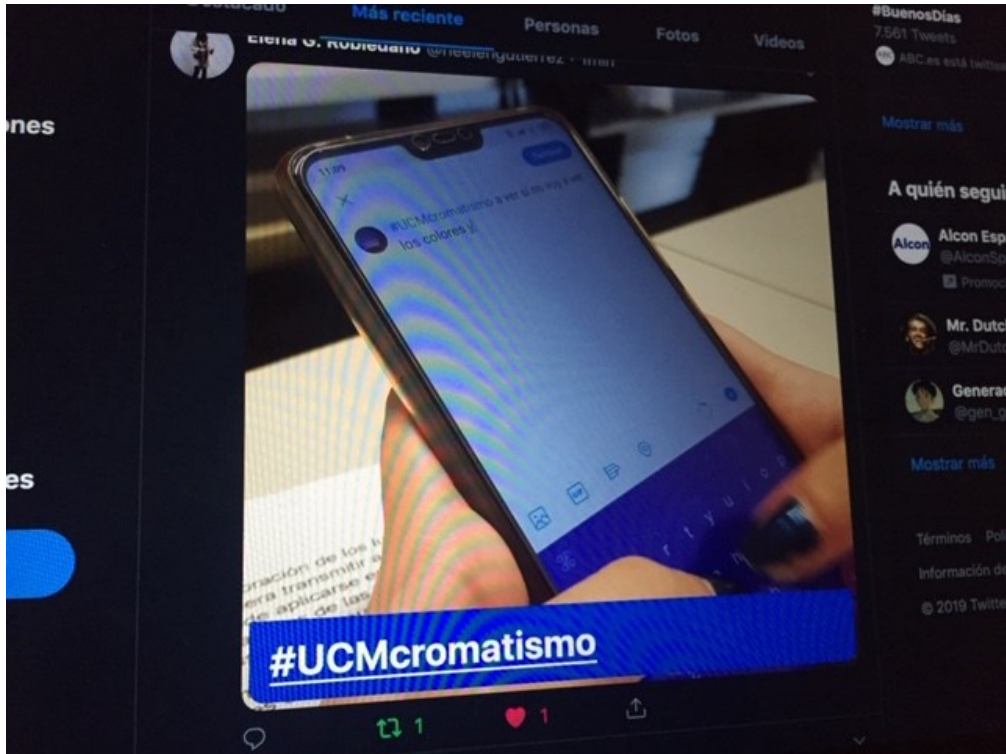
Destacado Más reciente Personas Fotos Videos

ones

es

Elena G. Robledano @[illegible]gutierrez · 1min

11:09 Twittear

#UCMcromatismo a ver si así veo bien los colores

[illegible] de los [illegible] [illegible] transmitir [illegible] aplicarse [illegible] de las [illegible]

#UCMcromatismo

1 1

#BuenosDías
7.561 Tweets
ABC.es está twitt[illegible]

Mostrar más

A quién segui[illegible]

Alcon Esp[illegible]
@AlconSp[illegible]
Promoc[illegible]

Mr. Dutc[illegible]
@MrDutc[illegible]

Genera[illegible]
@gen_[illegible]

Mostrar más

Términos Pol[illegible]
Información de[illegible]
© 2019 Twitte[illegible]